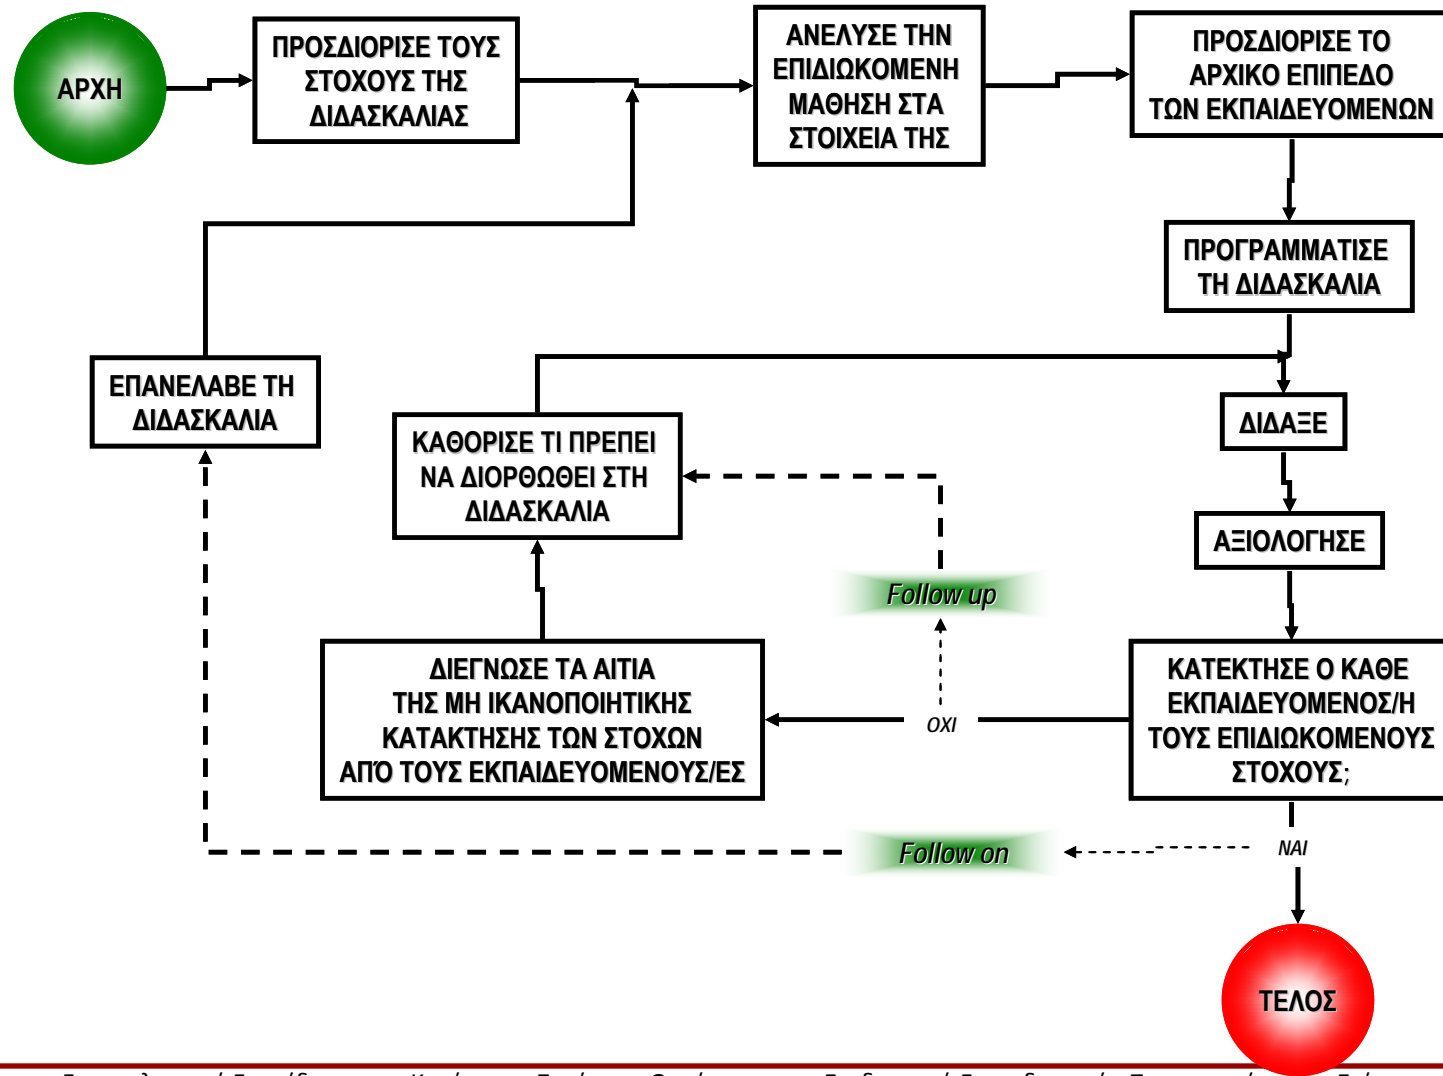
ΑΡΧΗ

ΠΡΟΣΔΙΟΡΙΣΕ ΤΟΥΣ ΣΤΟΧΟΥΣ ΤΗΣ ΔΙΔΑΣΚΑΛΙΑΣ

ΑΝΕΛΥΣΕ ΤΗΝ ΕΠΙΔΙΩΚΟΜΕΝΗ ΜΑΘΗΣΗ ΣΤΑ ΣΤΟΙΧΕΙΑ ΤΗΣ

ΠΡΟΣΔΙΟΡΙΣΕ ΤΟ ΑΡΧΙΚΟ ΕΠΙΠΕΔΟ ΤΩΝ ΕΚΠΑΙΔΕΥΟΜΕΝΩΝ

ΠΡΟΓΡΑΜΜΑΤΙΣΕ ΤΗ ΔΙΔΑΣΚΑΛΙΑ

ΕΠΑΝΕΛΑΒΕ ΤΗ ΔΙΔΑΣΚΑΛΙΑ

ΚΑΘΟΡΙΣΕ ΤΙ ΠΡΕΠΕΙ ΝΑ ΔΙΟΡΘΩΘΕΙ ΣΤΗ ΔΙΔΑΣΚΑΛΙΑ

ΔΙΔΑΞΕ

ΑΞΙΟΛΟΓΗΣΕ

Follow up

ΔΙΕΓΝΩΣΕ ΤΑ ΑΙΤΙΑ ΤΗΣ ΜΗ ΙΚΑΝΟΠΟΙΗΤΙΚΗΣ ΚΑΤΑΚΤΗΣΗΣ ΤΩΝ ΣΤΟΧΩΝ ΑΠΌ ΤΟΥΣ ΕΚΠΑΙΔΕΥΟΜΕΝΟΥΣ/ΕΣ

ΟΧΙ

ΚΑΤΕΚΤΗΣΕ Ο ΚΑΘΕ ΕΚΠΑΙΔΕΥΟΜΕΝΟΣ/Η ΤΟΥΣ ΕΠΙΔΙΩΚΟΜΕΝΟΥΣ ΣΤΟΧΟΥΣ;

Follow on

ΝΑΙ

ΤΕΛΟΣ

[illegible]